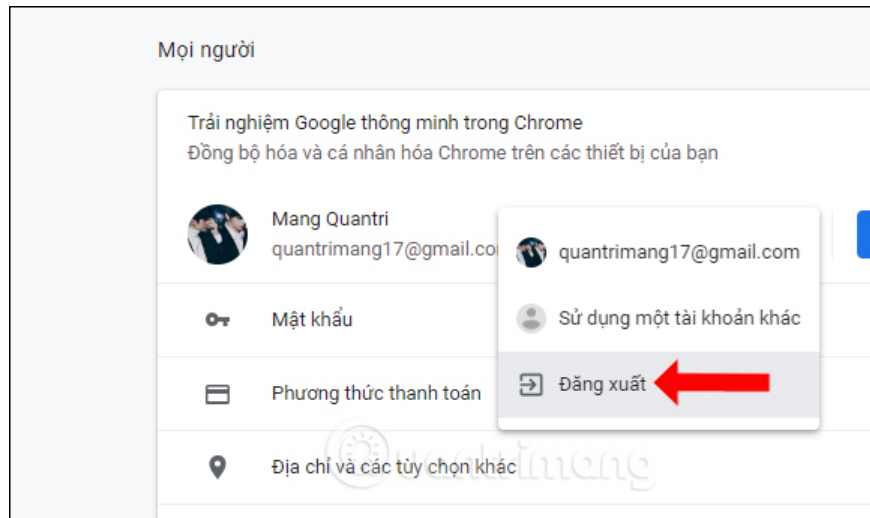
Mọi người

Trải nghiệm Google thông minh trong Chrome
Đồng bộ hóa và cá nhân hóa Chrome trên các thiết bị của bạn

Mang Quantri
quantrimang17@gmail.co

Mật khẩu

Phương thức thanh toán

Địa chỉ và các tùy chọn khác

quantrimang17@gmail.com

Sử dụng một tài khoản khác

Đăng xuất

quantrimang